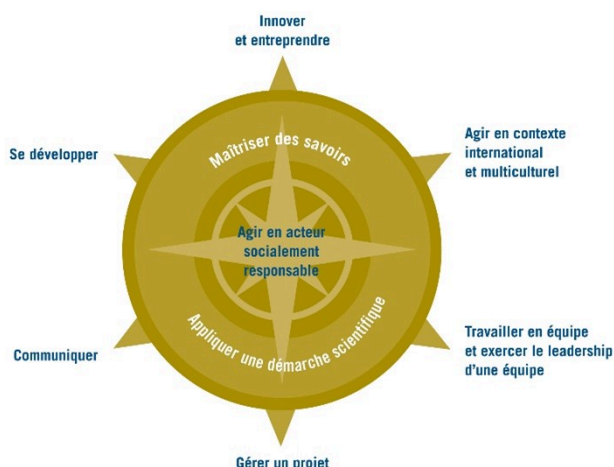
Innover et entreprendre

Se développer

Agir en contexte international et multiculturel

Maîtriser des savoirs

Agir en acteur socialement responsable

Appliquer une démarche scientifique

Communiquer

Travailler en équipe et exercer le leadership d'une équipe

Gérer un projet